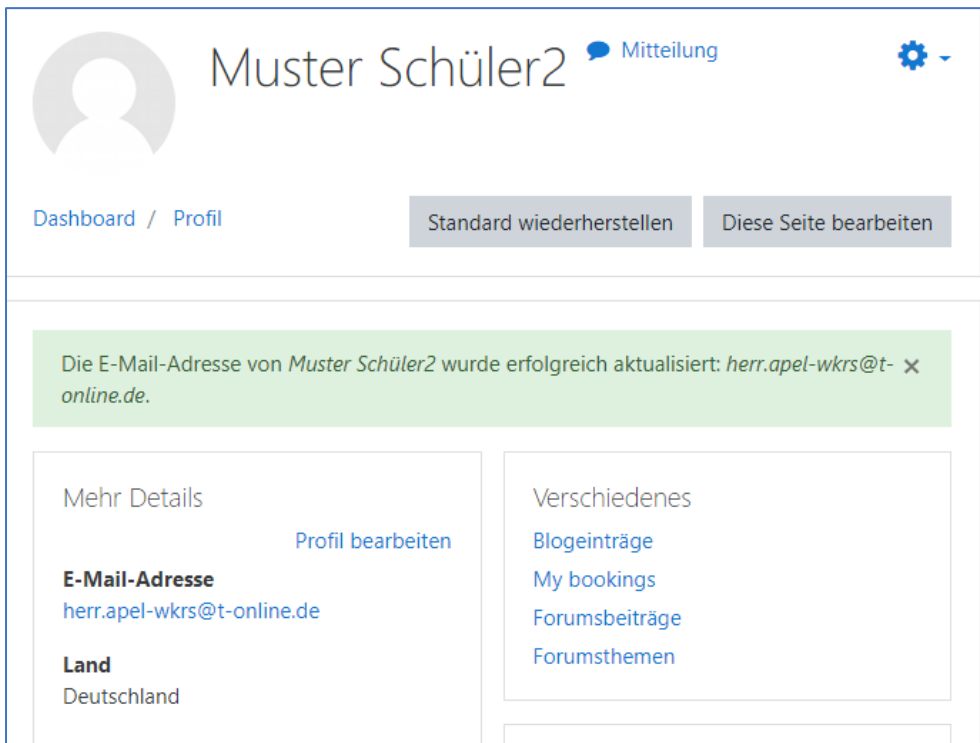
Muster Schüler2

Mitteilung

Dashboard / Profil

Standard wiederherstellen

Diese Seite bearbeiten

Die E-Mail-Adresse von *Muster Schüler2* wurde erfolgreich aktualisiert: *herr.apel-wkrs@t-online.de*. ×

Mehr Details

Profil bearbeiten

**E-Mail-Adresse**
herr.apel-wkrs@t-online.de

**Land**
Deutschland

Verschiedenes

Blogeinträge
My bookings
Forumsbeiträge
Forumsthemen